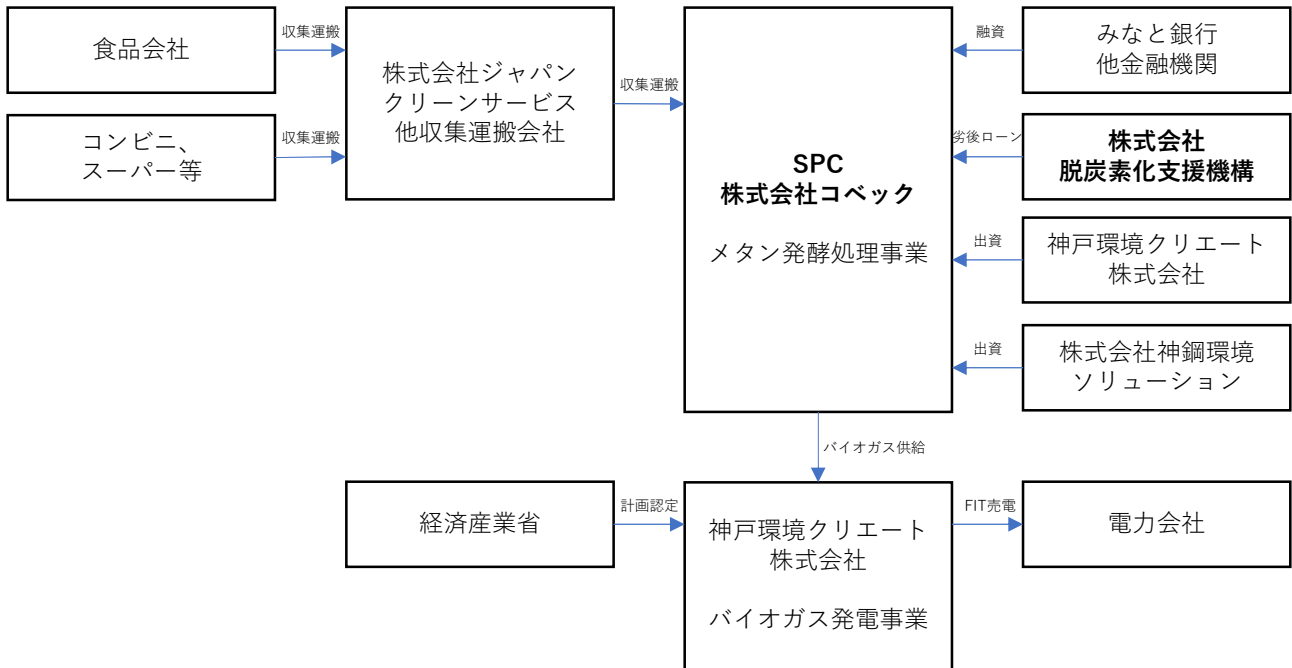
食品会社

収集運搬

コンビニ、スーパー等

収集運搬

株式会社ジャパンクリーンサービス他収集運搬会社

収集運搬

SPC
株式会社コベック

メタン発酵処理事業

融資

みなと銀行
他金融機関

劣後ローン

株式会社
脱炭素化支援機構

出資

神戸環境クリエート
株式会社

出資

株式会社神鋼環境
ソリューション

バイオガス供給

経済産業省

計画認定

神戸環境クリエート
株式会社

バイオガス発電事業

FIT売電

電力会社